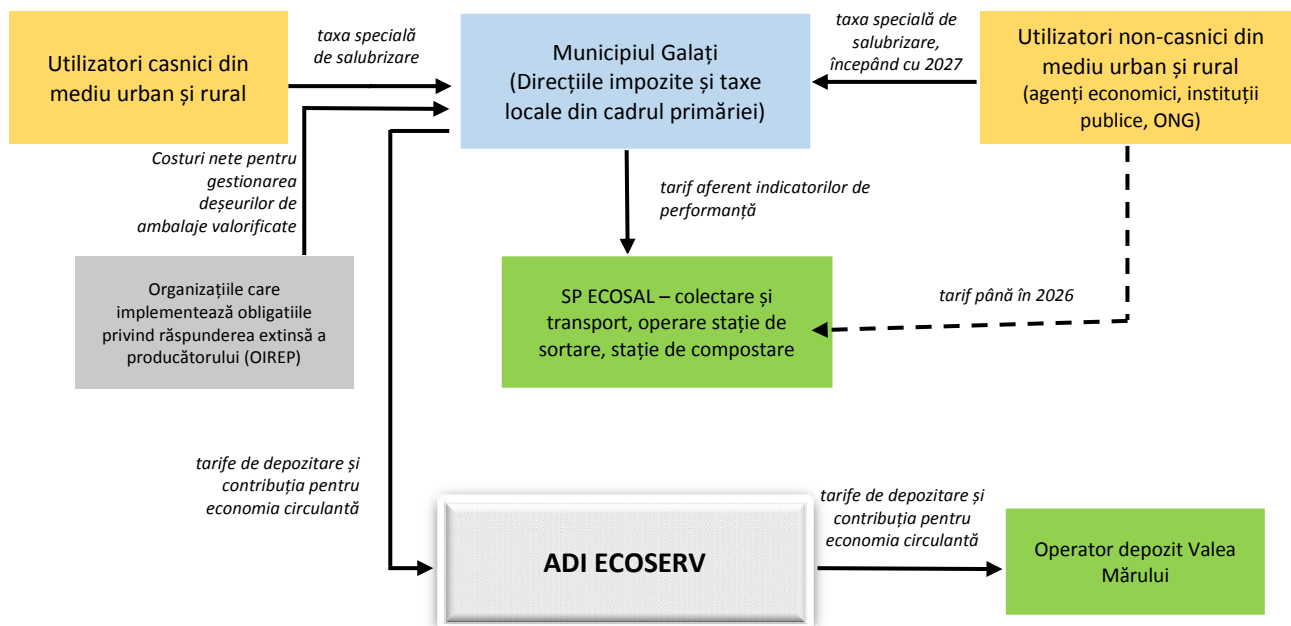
Utilizatori casnici din mediu urban și rural

taxa specială de salubrizare

Municipiul Galați (Direcțiile impozite și taxe locale din cadrul primăriei)

taxa specială de salubrizare, începând cu 2027

Utilizatori non-casnici din mediu urban și rural (agenți economici, instituții publice, ONG)

Costuri nete pentru gestionarea deșeurilor de ambalaje valorificate

tarif aferent indicatorilor de performanță

Organizațiile care implementează obligatiile privind răspunderea extinsă a producătorului (OIREP)

SP ECOSAL – colectare și transport, operare stație de sortare, stație de compostare

tarif până în 2026

tarife de depozitare și contribuția pentru economia circulantă

ADI ECOSERV

tarife de depozitare și contribuția pentru economia circulantă

Operator depozit Valea Mărului